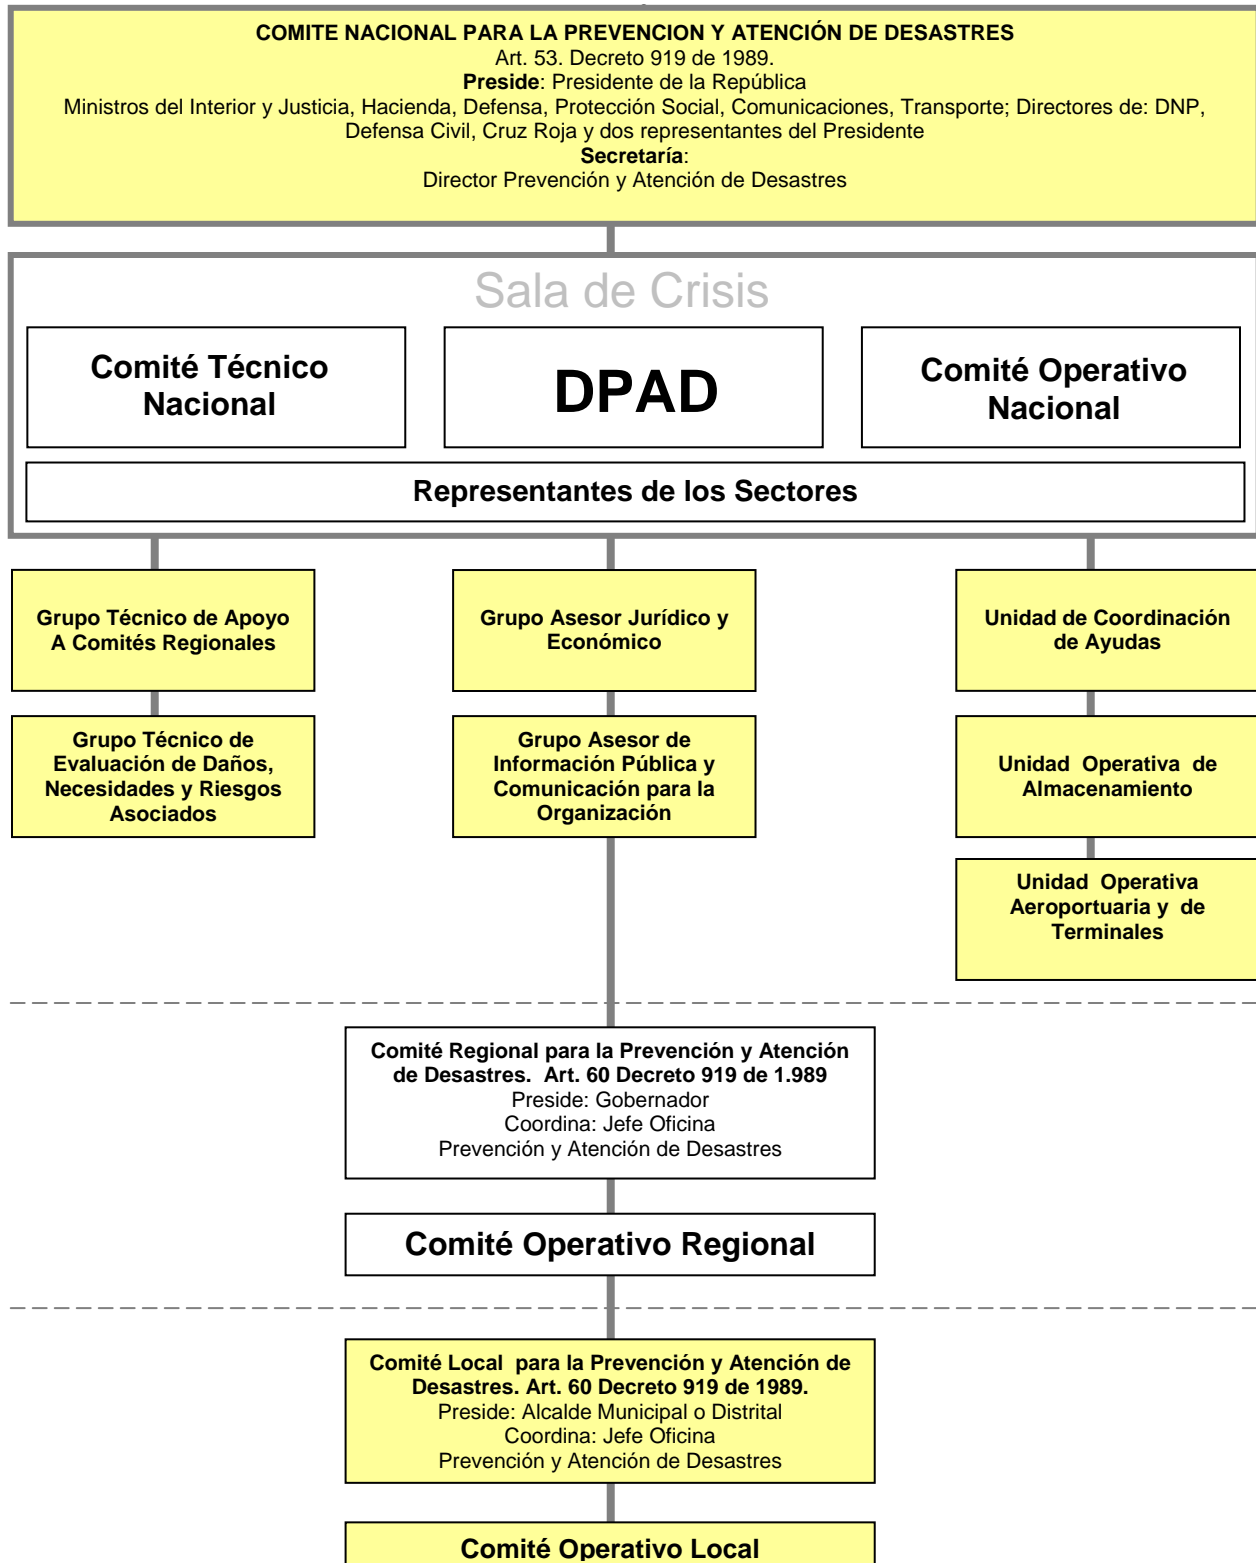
COMITE NACIONAL PARA LA PREVENCION Y ATENCIÓN DE DESASTRES
Art. 53. Decreto 919 de 1989.
Preside: Presidente de la República
Ministros del Interior y Justicia, Hacienda, Defensa, Protección Social, Comunicaciones, Transporte; Directores de: DNP, Defensa Civil, Cruz Roja y dos representantes del Presidente
Secretaría:
Director Prevención y Atención de Desastres

Sala de Crisis

Comité Técnico Nacional

DPAD

Comité Operativo Nacional

Representantes de los Sectores

Grupo Técnico de Apoyo A Comités Regionales

Grupo Técnico de Evaluación de Daños, Necesidades y Riesgos Asociados

Grupo Asesor Jurídico y Económico

Grupo Asesor de Información Pública y Comunicación para la Organización

Unidad de Coordinación de Ayudas

Unidad Operativa de Almacenamiento

Unidad Operativa Aeroportuaria y de Terminales

Comité Regional para la Prevención y Atención de Desastres. Art. 60 Decreto 919 de 1.989
Preside: Gobernador
Coordina: Jefe Oficina
Prevención y Atención de Desastres

Comité Operativo Regional

Comité Local para la Prevención y Atención de Desastres. Art. 60 Decreto 919 de 1989.
Preside: Alcalde Municipal o Distrital
Coordina: Jefe Oficina
Prevención y Atención de Desastres

Comité Operativo Local